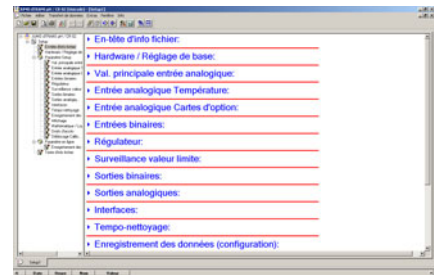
En-tête d'info fichier:

Hardware / Réglage de base:

Val. principale entrée analogique:

Entrée analogique Température:

Entrée analogique Cartes d'option:

Entrées binaires:

Régulateur:

Surveillance valeur limite:

Sorties binaires:

Sorties analogiques:

Interfaces:

Tempo-nettoyage:

Enregistrement des données (configuration):